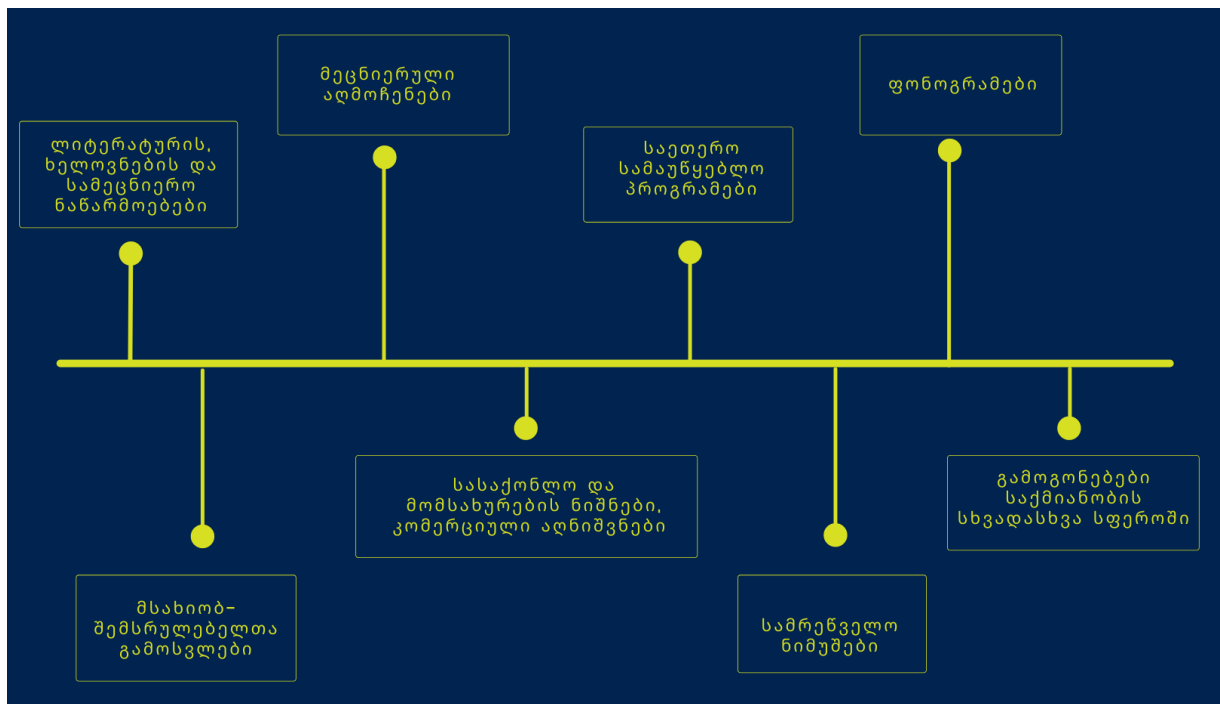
ლიტერატურის, ხელოვნების და სამეცნიერო ნაწარმოებები

მეცნიერული აღმოჩენები

საეთერო სამაუწყებლო პროგრამები

ფონოგრამები

მსახიობ-შემსრულებელთა გამოსვლები

სასაქონლო და მომსახურების ნიშნები, კომერციული აღნიშვნები

სამრეწველო ნიმუშები

გამოგონებები საქმიანობის სხვადასხვა სფეროში